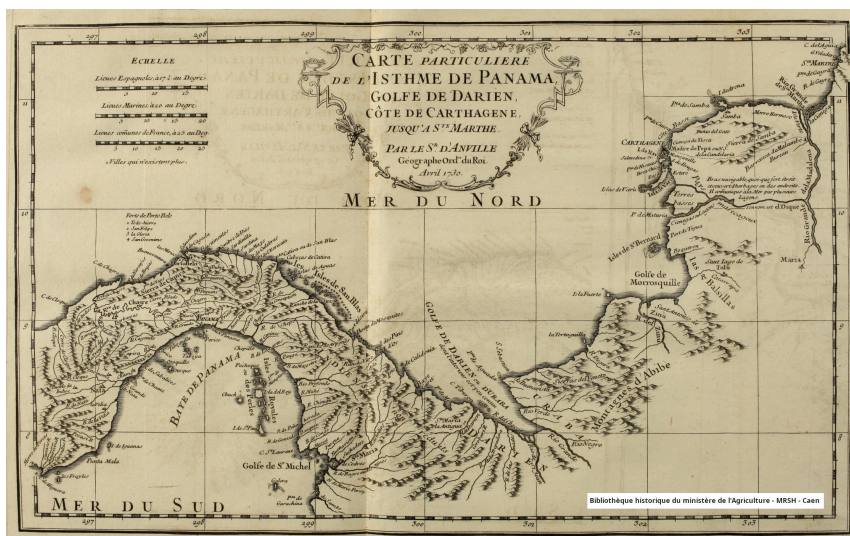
297 298 299 300 301 302 303

ECHELLE

Lieues Espagnoles de 17 ½ au Degré

Lieues Marines de 20 au Degré

Lieues comunes de France, de 25 au Deg.

Villes qui n'existent plus

CARTE PARTICULIERE DE L'ISTHME DE PANAMA, GOLFE DE DARIEN, CÔTE DE CARTHAGENE, JUSQU'A Ste MARTHE

PAR LE Sr. D'ANVILLE Géographe Ord.re du Roi. Avril 1730.

MER DU NORD

CARTHAGENE

Golfe de Morrosquille

Isles de St Bernard

Golfe de St Michel

BAYE DE PANAMA

GOLFE DE DARIEN

Montagnes d'Abibe

Isles de Las Palmas

Punta Mala

MER DU SUD

Ste MARTHE

Rio Grande de la Magdalena

Rio Grande

Maria

10 9 8

297 298 299 300 301 302 303

Bibliothèque historique du ministère de l'Agriculture - MRSH - Caen